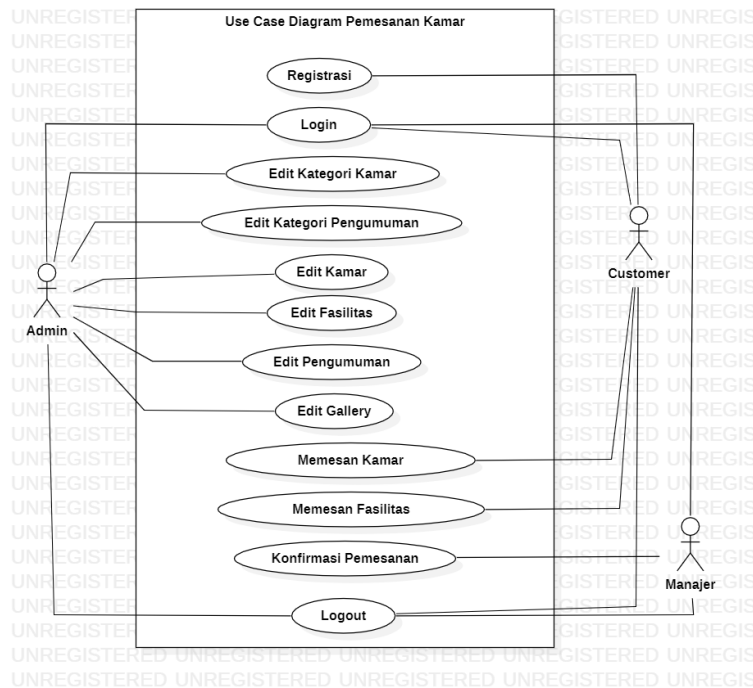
Use Case Diagram Pemesanan Kamar

Registrasi

Login

Edit Kategori Kamar

Edit Kategori Pengumuman

Edit Kamar

Edit Fasilitas

Edit Pengumuman

Edit Gallery

Memesan Kamar

Memesan Fasilitas

Konfirmasi Pemesanan

Logout

Admin

Customer

Manajer

UNREGISTERED UNREGISTERED UNREGISTERED UNREGISTERED UNREGISTERED